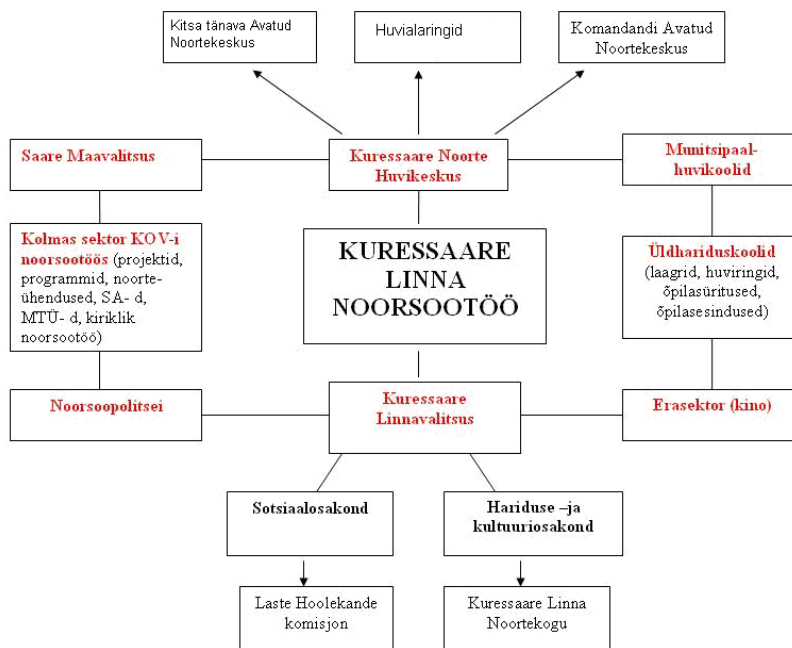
Kitsa tänava Avatud Noortekeskus

Huvialaringid

Komandandi Avatud Noortekeskus

Saare Maavalitsus

Kuressaare Noorte Huvikeskus

Munitsipaal-huvikoolid

Kolmas sektor KOV-i noorsootöös (projektid, programmid, noorteühendused, SA- d, MTÜ- d, kiriklik noorsootöö)

KURESSAARE LINNA NOORSOOTÖÖ

Üldhariduskoolid (laagrid, huviringid, õpilasüritused, õpilasesindused)

Noorsoopolitsei

Kuressaare Linnavalitsus

Erasektor (kino)

Sotsiaalosakond

Hariduse –ja kultuuriosakond

Laste Hoolekande komisjon

Kuressaare Linna Noortekogu